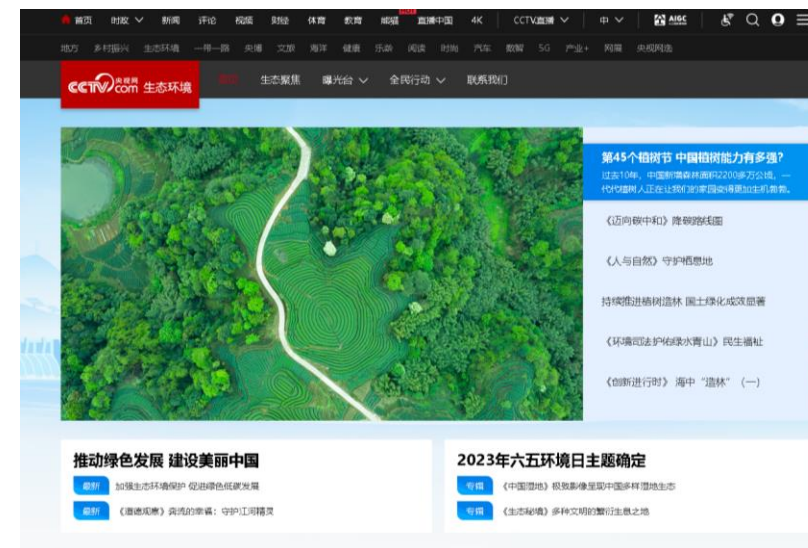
首页 时政 新闻 评论 视频 财经 体育 教育 熊猫 直播中国 4K CCTV直播 中 AIGC

地方 乡村振兴 生态环境 一带一路 央博 文旅 海洋 健康 乐龄 阅读 时尚 汽车 数智 5G 产业+ 网展 央视网选

CCTV.com 央视网 生态环境 首页 生态聚焦 曝光台 全民行动 联系我们

第45个植树节 中国植树能力有多强?

过去10年，中国新增森林面积2200多万公顷，一代代植树人正在让我们的家园变得更加生机勃勃。

《迈向碳中和》降碳路线图

《人与自然》守护栖息地

持续推进植树造林 国土绿化成效显著

《环境司法护佑绿水青山》民生福祉

《创新进行时》海中"造林"（一）

推动绿色发展 建设美丽中国

最新 加强生态环境保护 促进绿色低碳发展

最新 《道德观察》奔流的幸福：守护江河精灵

2023年六五环境日主题确定

专辑 《中国湿地》极致影像呈现中国多样湿地生态

专辑 《生态秘境》多种文明的繁衍生息之地